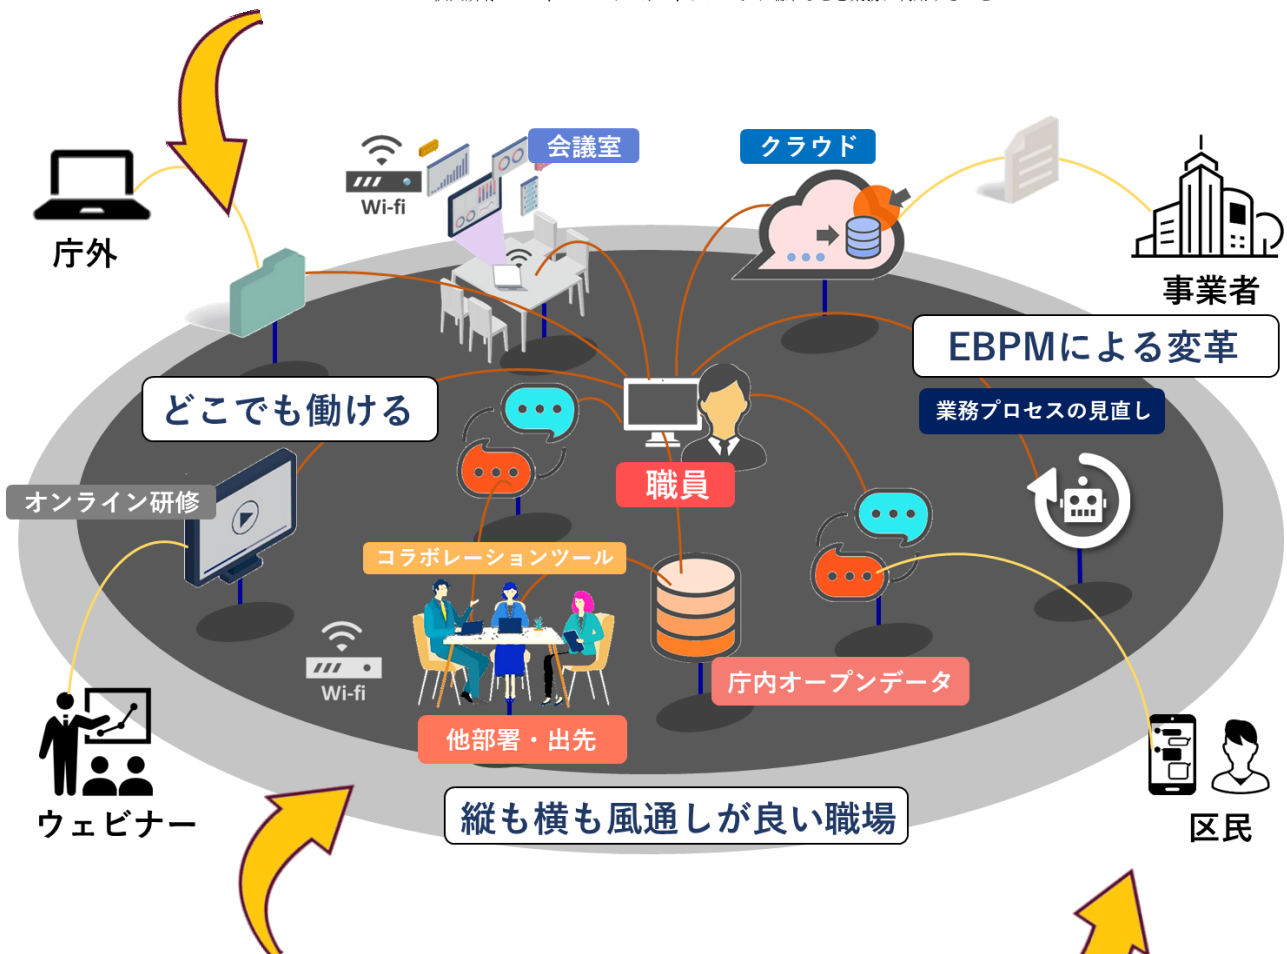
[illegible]

会議室

クラウド

Wi-fi

庁外

事業者

EBPMによる変革

どこでも働ける

業務プロセスの見直し

職員

オンライン研修

コラボレーションツール

Wi-fi

庁内オープンデータ

他部署・出先

ウェビナー

縦も横も風通しが良い職場

区民